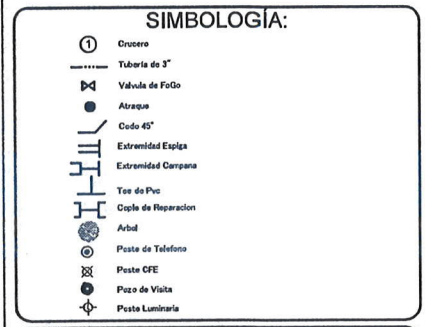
SIMBOLOGÍA:

① Crucero
Tuberia de 3"
Valvula de FoGo
Atraque
Codo 45°
Extremidad Espiga
Extremidad Campana
Tee de Pvc
Cople de Reparacion
Arbol
Poste de Telefono
Poste CFE
Pozo de Visita
Poste Luminaria